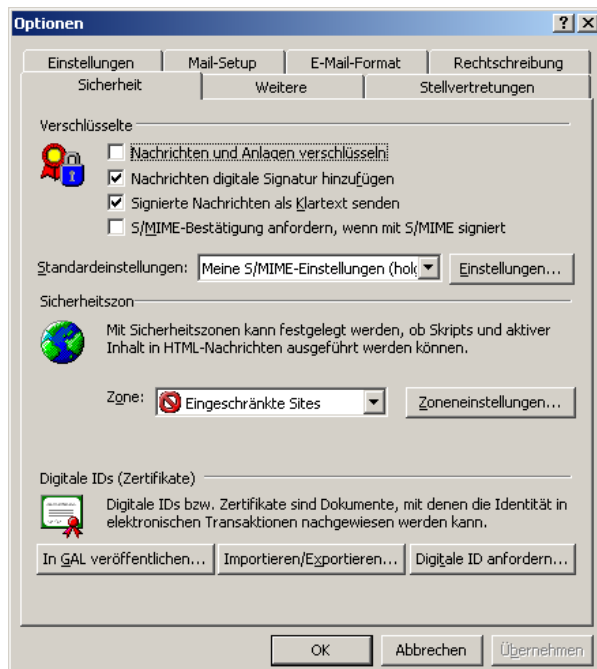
Optionen

? X

Einstellungen | Mail-Setup | E-Mail-Format | Rechtschreibung
Sicherheit | Weitere | Stellvertretungen

Verschlüsselte

Nachrichten und Anlagen verschlüsseln
Nachrichten digitale Signatur hinzufügen
Signierte Nachrichten als Klartext senden
S/MIME-Bestätigung anfordern, wenn mit S/MIME signiert

Standardeinstellungen: Meine S/MIME-Einstellungen (hol
Einstellungen...

Sicherheitszon

Mit Sicherheitszonen kann festgelegt werden, ob Skripts und aktiver Inhalt in HTML-Nachrichten ausgeführt werden können.

Zone: Eingeschränkte Sites
Zoneneinstellungen...

Digitale IDs (Zertifikate)

Digitale IDs bzw. Zertifikate sind Dokumente, mit denen die Identität in elektronischen Transaktionen nachgewiesen werden kann.

In GAL veröffentlichen... | Importieren/Exportieren... | Digitale ID anfordern...

OK | Abbrechen | Übernehmen